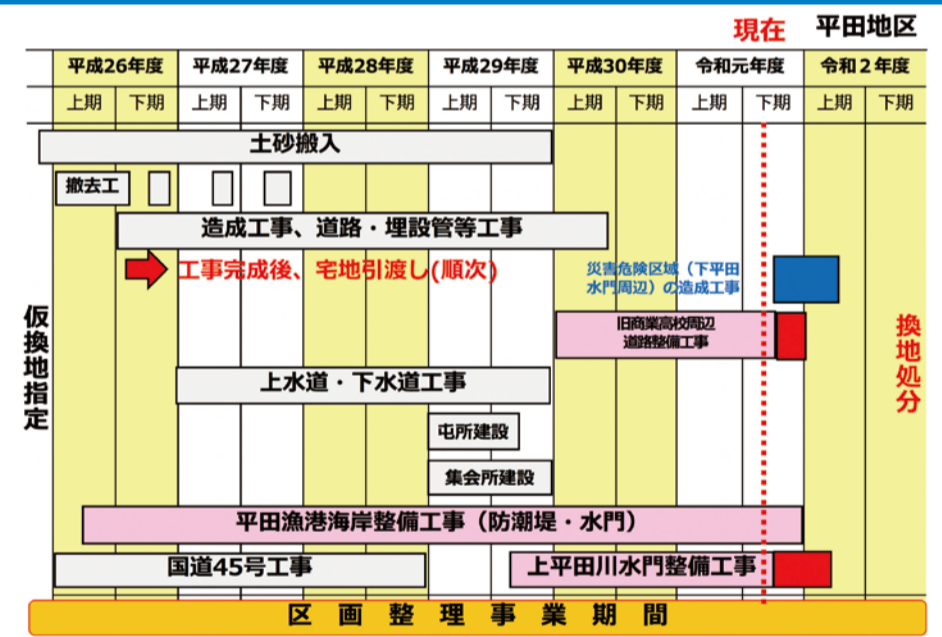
現在　平田地区

| 平成26年度 | | 平成27年度 | | 平成28年度 | | 平成29年度 | | 平成30年度 | | 令和元年度 | | 令和２年度 | |
|---|---|---|---|---|---|---|---|---|---|---|---|---|---|
| 上期 | 下期 | 上期 | 下期 | 上期 | 下期 | 上期 | 下期 | 上期 | 下期 | 上期 | 下期 | 上期 | 下期 |

仮換地指定

土砂搬入

撤去工

造成工事、道路・埋設管等工事

工事完成後、宅地引渡し(順次)

災害危険区域（下平田水門周辺）の造成工事

旧商業高校周辺道路整備工事

上水道・下水道工事

屯所建設

集会所建設

平田漁港海岸整備工事（防潮堤・水門）

国道45号工事

上平田川水門整備工事

換地処分

区画整理事業期間